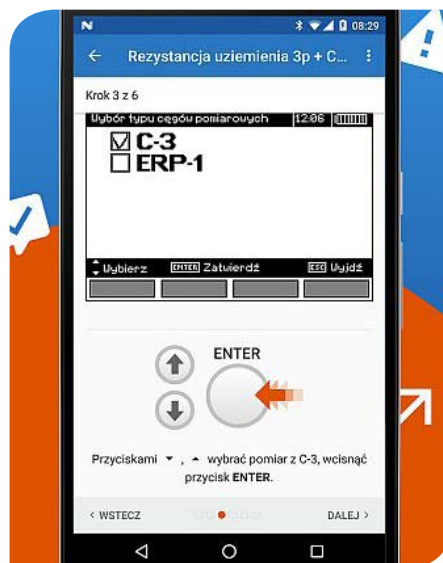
N 08:29

Rezystancja uziemienia 3p + C...

Krok 3 z 6

Wybór typu cęgów pomiarowych 12:06

☑ C-3
☐ ERP-1

Wybierz ENTER Zatwierdź ESC Wyjdź

ENTER

Przyciskami ▾ , ▴ wybrać pomiar z C-3, wcisnąć przycisk ENTER.

< WSTECZ DALEJ >